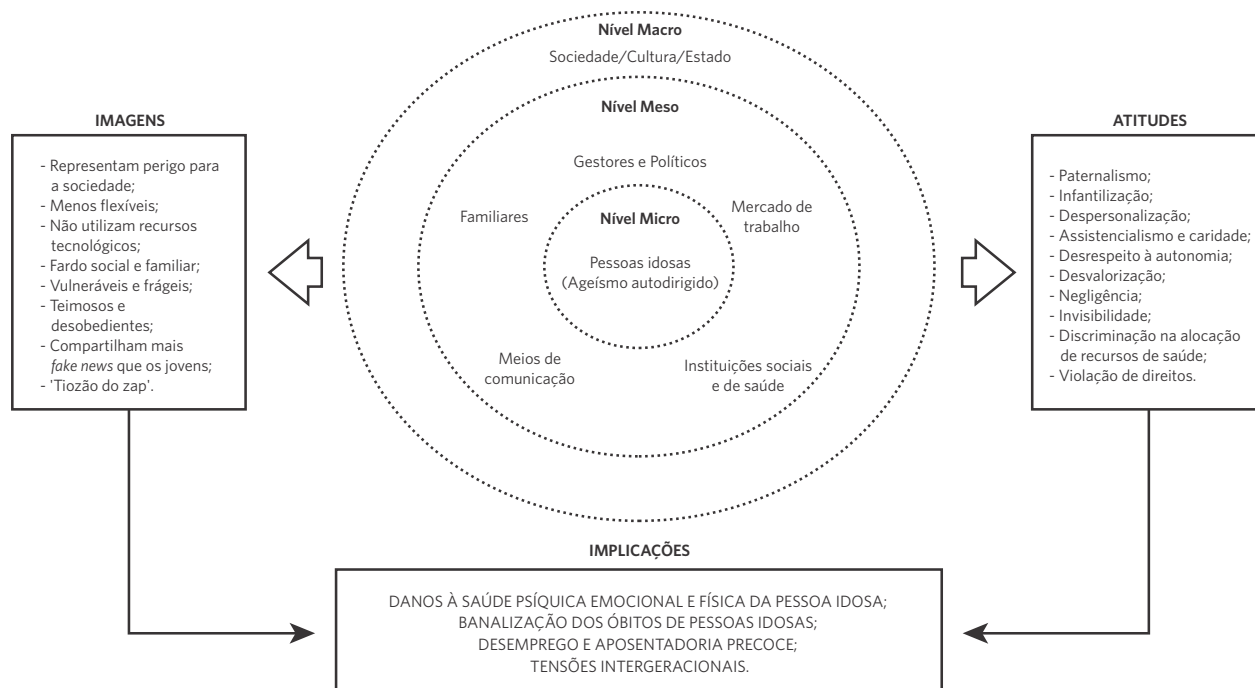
IMAGENS

- Representam perigo para a sociedade;
- Menos flexíveis;
- Não utilizam recursos tecnológicos;
- Fardo social e familiar;
- Vulneráveis e frágeis;
- Teimosos e desobedientes;
- Compartilham mais *fake news* que os jovens;
- 'Tiozão do zap'.

Nível Macro
Sociedade/Cultura/Estado

Nível Meso
Gestores e Políticos
Familiares
Mercado de trabalho
Meios de comunicação
Instituições sociais e de saúde

Nível Micro
Pessoas idosas (Ageísmo autodirigido)

ATITUDES

- Paternalismo;
- Infantilização;
- Despersonalização;
- Assistencialismo e caridade;
- Desrespeito à autonomia;
- Desvalorização;
- Negligência;
- Invisibilidade;
- Discriminação na alocação de recursos de saúde;
- Violação de direitos.

IMPLICAÇÕES

DANOS À SAÚDE PSÍQUICA EMOCIONAL E FÍSICA DA PESSOA IDOSA;
BANALIZAÇÃO DOS ÓBITOS DE PESSOAS IDOSAS;
DESEMPREGO E APOSENTADORIA PRECOCE;
TENSÕES INTERGERACIONAIS.